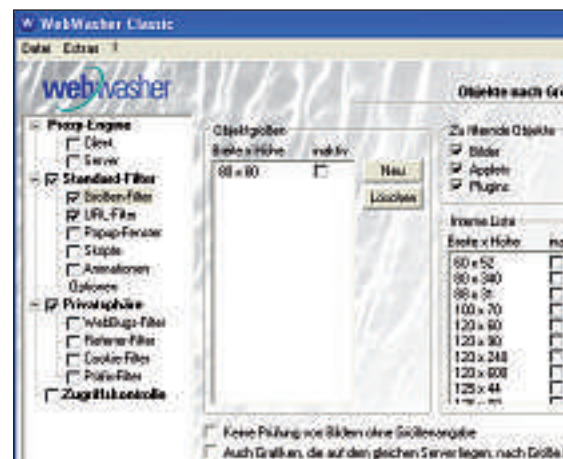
WebWasher Classic

Datei Extras ?

webwasher

Objekte nach Grö

Proxy-Engine
Client
Server
Standard-Filter
Größen-Filter
URL-Filter
Popup-Fenster
Skripte
Animationen
Optionen
Privatsphäre
WebBugs-Filter
Referer-Filter
Cookie-Filter
Prefix-Filter
Zugriffskontrolle

Objektgrößen
Breite x Höhe
inaktiv
88 x 80

Neu
Löschen

Zu filternde Objekte
Bilder
Applets
Plugins

Interne Liste
Breite x Höhe
in

80 x 52
80 x 340
88 x 31
100 x 70
120 x 60
120 x 90
120 x 240
120 x 600
125 x 44
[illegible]

Keine Prüfung von Bildern ohne Größenangabe
Auch Grafiken, die auf dem gleichen Server liegen, nach Größe